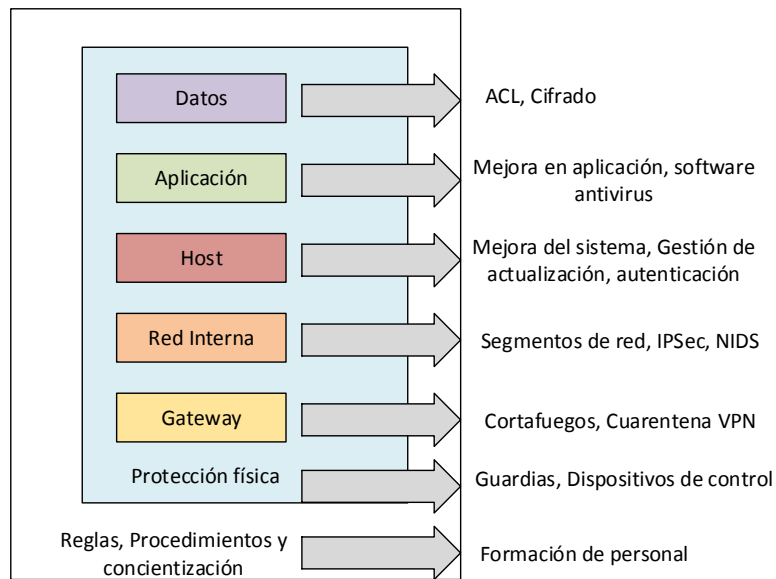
Datos

ACL, Cifrado

Aplicación

Mejora en aplicación, software antivirus

Host

Mejora del sistema, Gestión de actualización, autenticación

Red Interna

Segmentos de red, IPSec, NIDS

Gateway

Cortafuegos, Cuarentena VPN

Protección física

Guardias, Dispositivos de control

Reglas, Procedimientos y concientización

Formación de personal